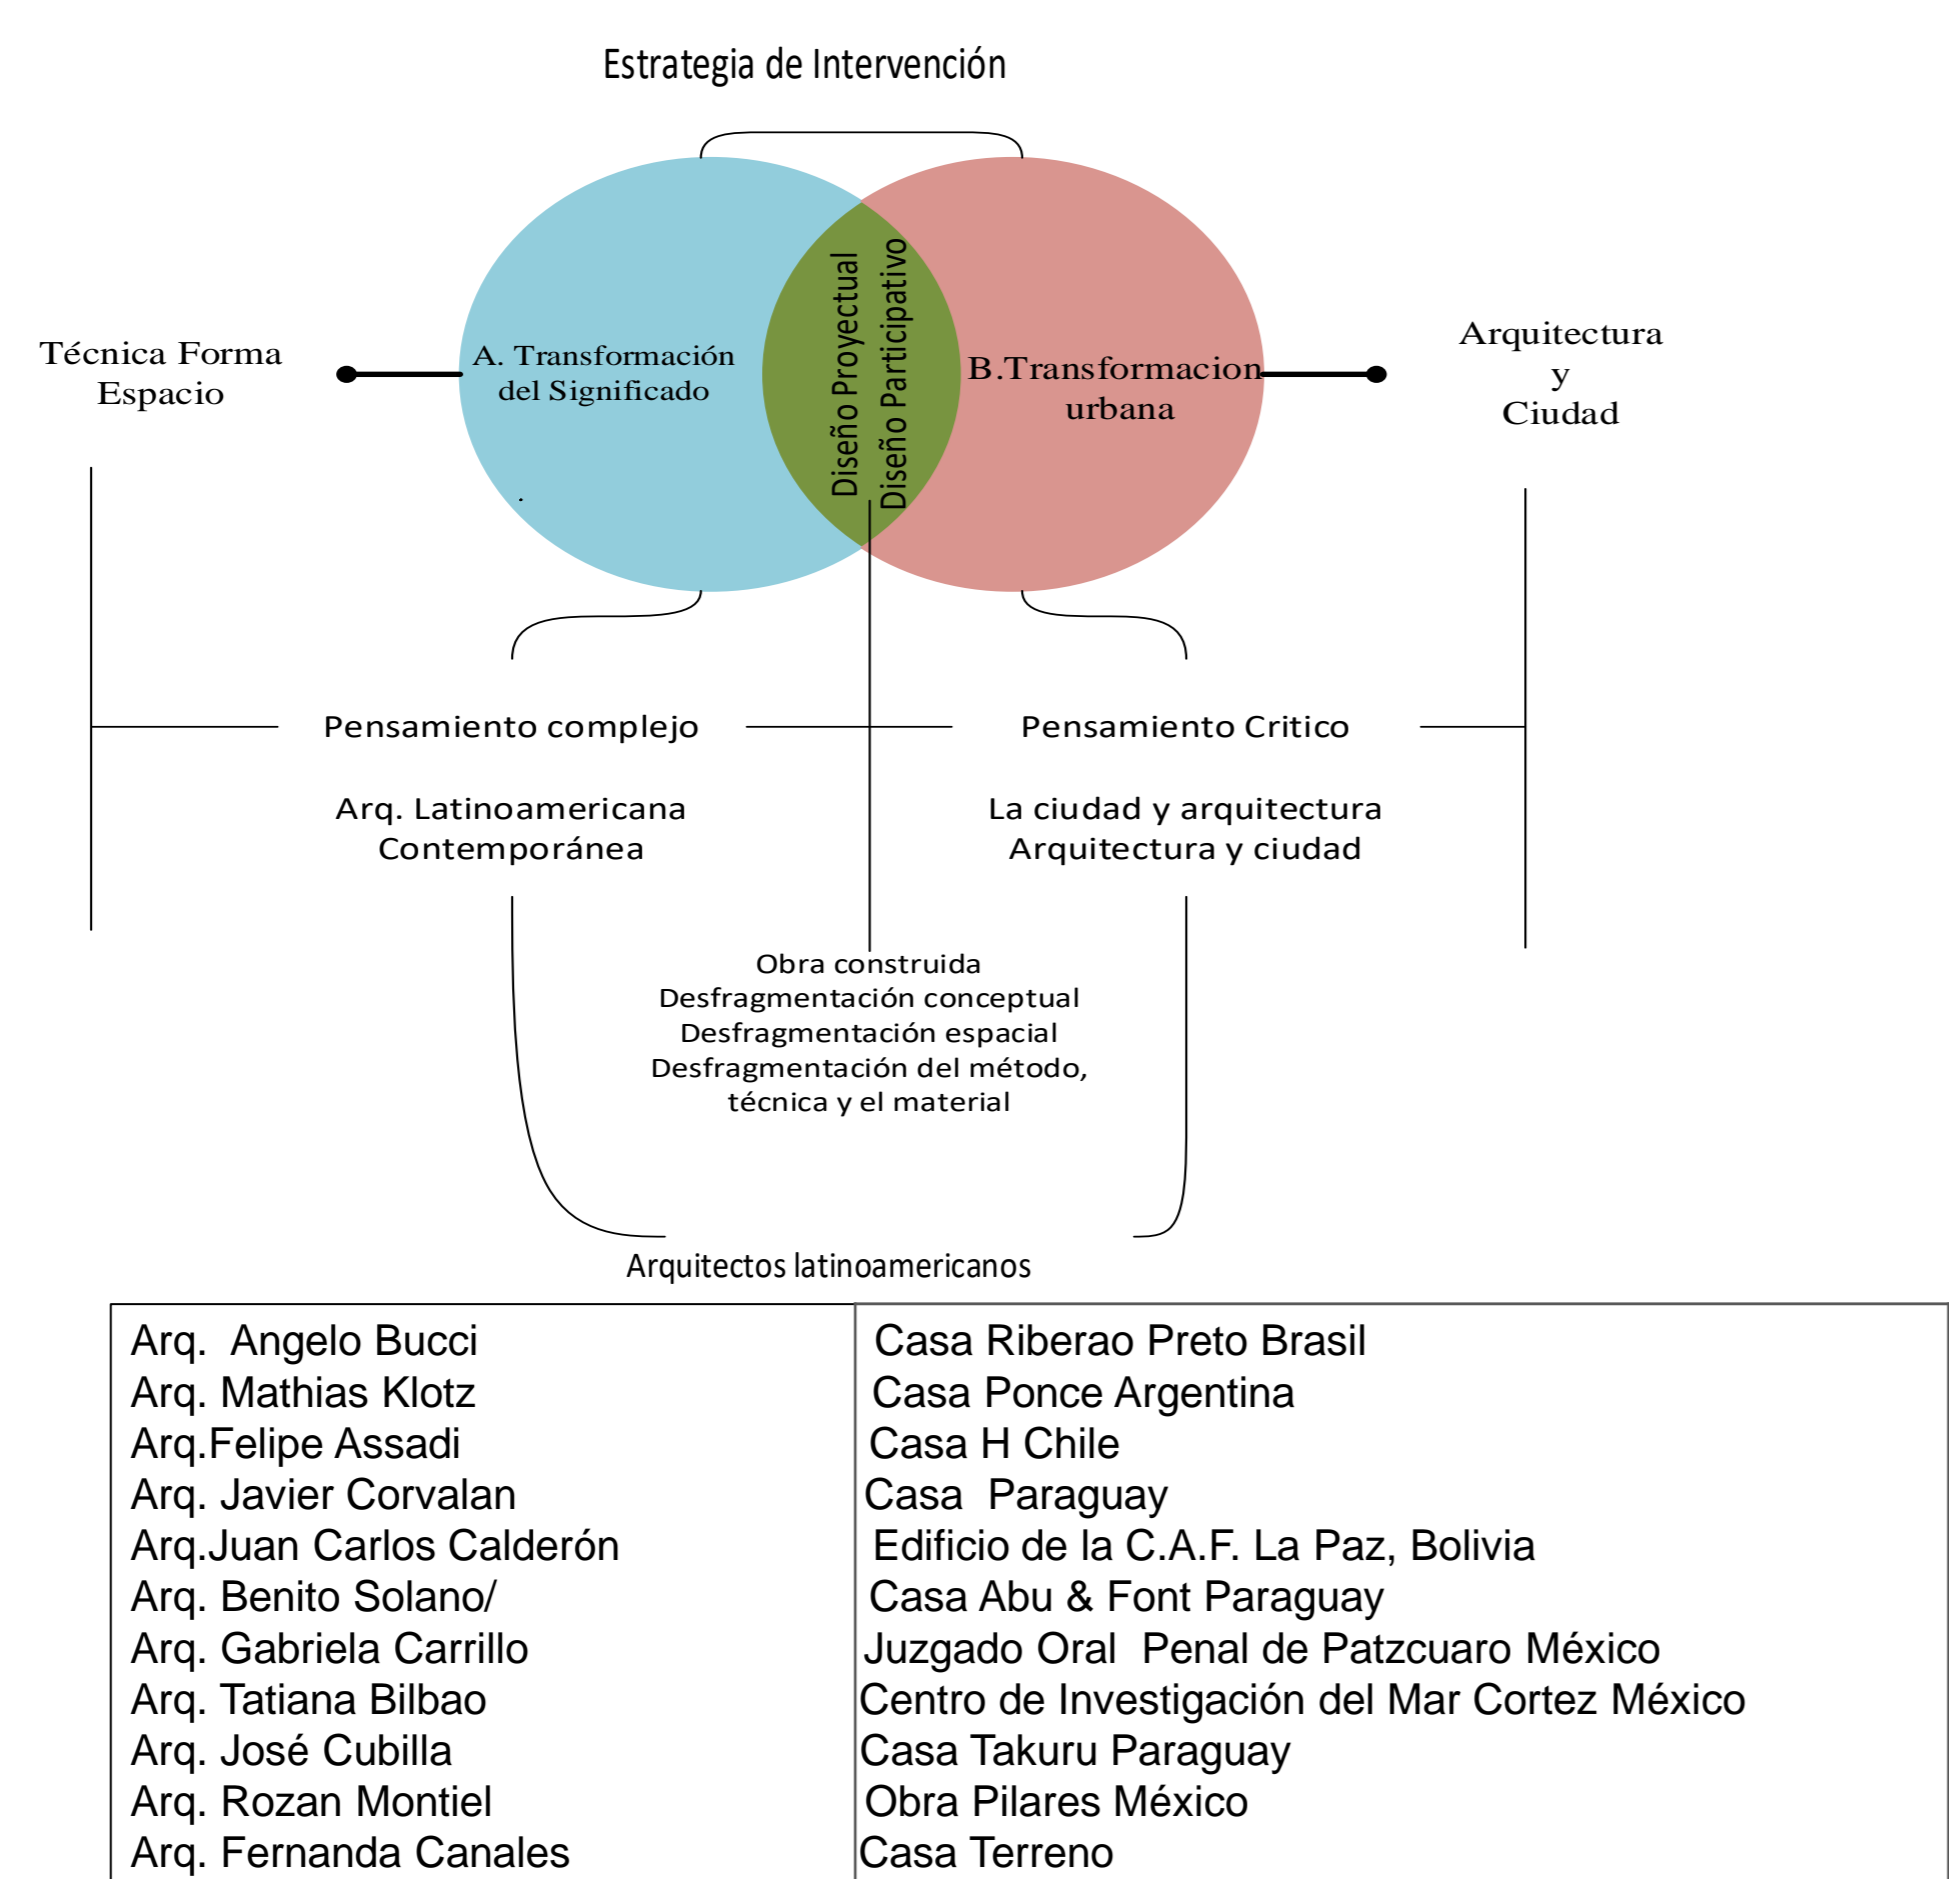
Estrategia de Intervención

Técnica Forma Espacio

A. Transformación del Significado

Diseño Proyectual
Diseño Participativo

B.Transformacion urbana

Arquitectura y Ciudad

Pensamiento complejo

Arq. Latinoamericana Contemporánea

Pensamiento Critico

La ciudad y arquitectura
Arquitectura y ciudad

Obra construida
Desfragmentación conceptual
Desfragmentación espacial
Desfragmentación del método, técnica y el material

Arquitectos latinoamericanos

| Arq. Angelo Bucci<br>Arq. Mathias Klotz<br>Arq.Felipe Assadi<br>Arq. Javier Corvalan<br>Arq.Juan Carlos Calderón<br>Arq. Benito Solano/<br>Arq. Gabriela Carrillo<br>Arq. Tatiana Bilbao<br>Arq. José Cubilla<br>Arq. Rozan Montiel<br>Arq. Fernanda Canales | Casa Riberao Preto Brasil<br>Casa Ponce Argentina<br>Casa H Chile<br>Casa Paraguay<br>Edificio de la C.A.F. La Paz, Bolivia<br>Casa Abu & Font Paraguay<br>Juzgado Oral Penal de Patzcuaro México<br>Centro de Investigación del Mar Cortez México<br>Casa Takuru Paraguay<br>Obra Pilares México<br>Casa Terreno |
|---|---|